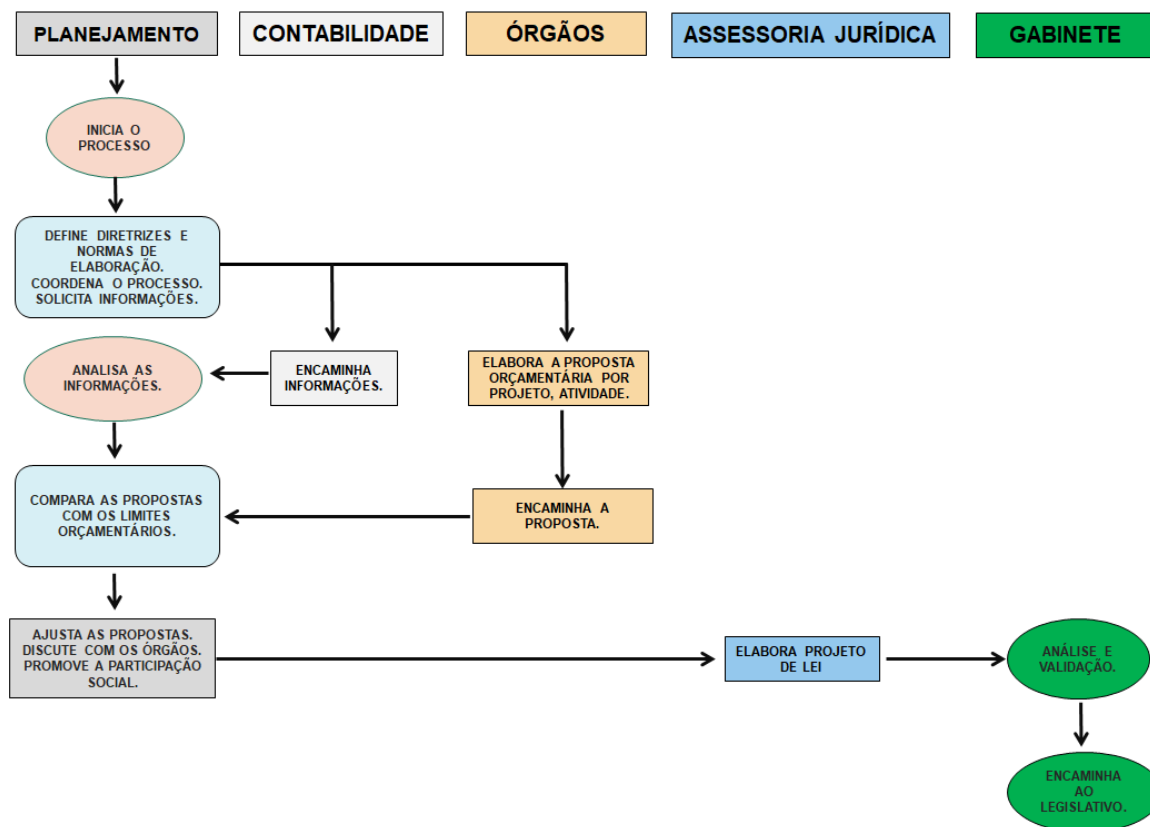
PLANEJAMENTO

CONTABILIDADE

ÓRGÃOS

ASSESSORIA JURÍDICA

GABINETE

INICIA O PROCESSO

DEFINE DIRETRIZES E NORMAS DE ELABORAÇÃO. COORDENA O PROCESSO. SOLICITA INFORMAÇÕES.

ANALISA AS INFORMAÇÕES.

ENCAMINHA INFORMAÇÕES.

ELABORA A PROPOSTA ORÇAMENTÁRIA POR PROJETO, ATIVIDADE.

COMPARA AS PROPOSTAS COM OS LIMITES ORÇAMENTÁRIOS.

ENCAMINHA A PROPOSTA.

AJUSTA AS PROPOSTAS. DISCUTE COM OS ÓRGÃOS. PROMOVE A PARTICIPAÇÃO SOCIAL.

ELABORA PROJETO DE LEI

ANÁLISE E VALIDAÇÃO.

ENCAMINHA AO LEGISLATIVO.